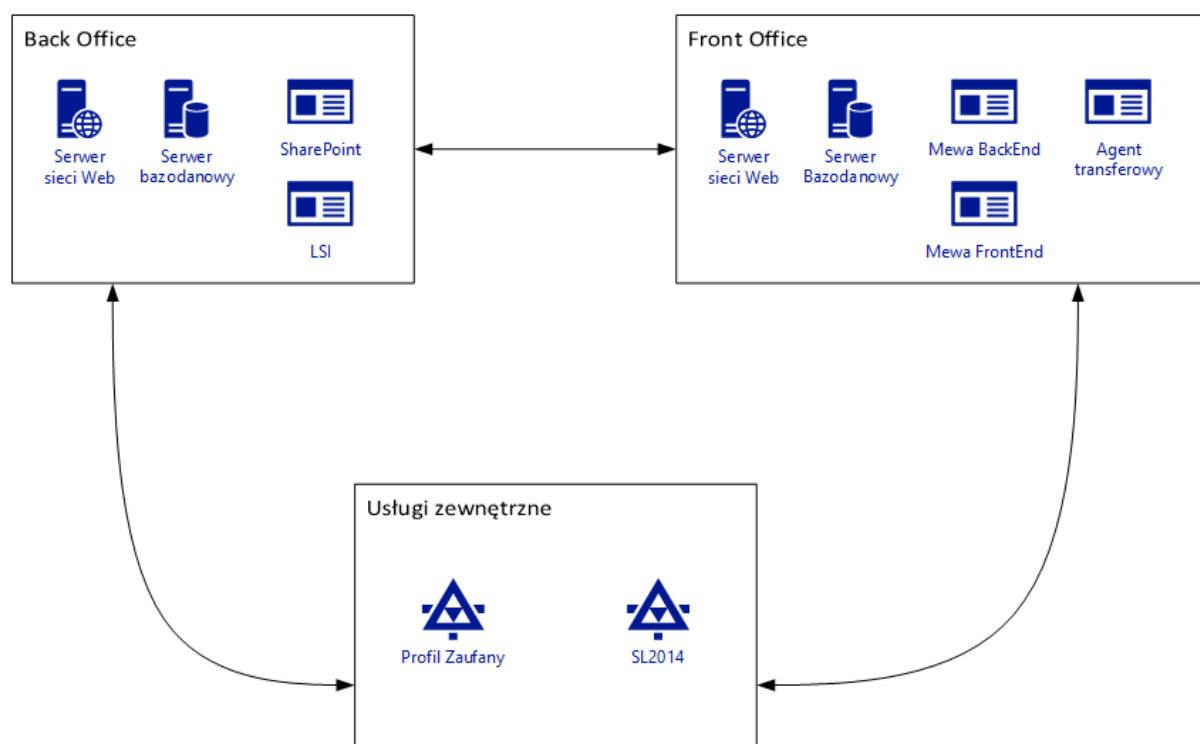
Back Office

Serwer sieci Web

Serwer bazodanowy

SharePoint

LSI

Front Office

Serwer sieci Web

Serwer Bazodanowy

Mewa BackEnd

Agent transferowy

Mewa FrontEnd

Usługi zewnętrzne

Profil Zaufany

SL2014